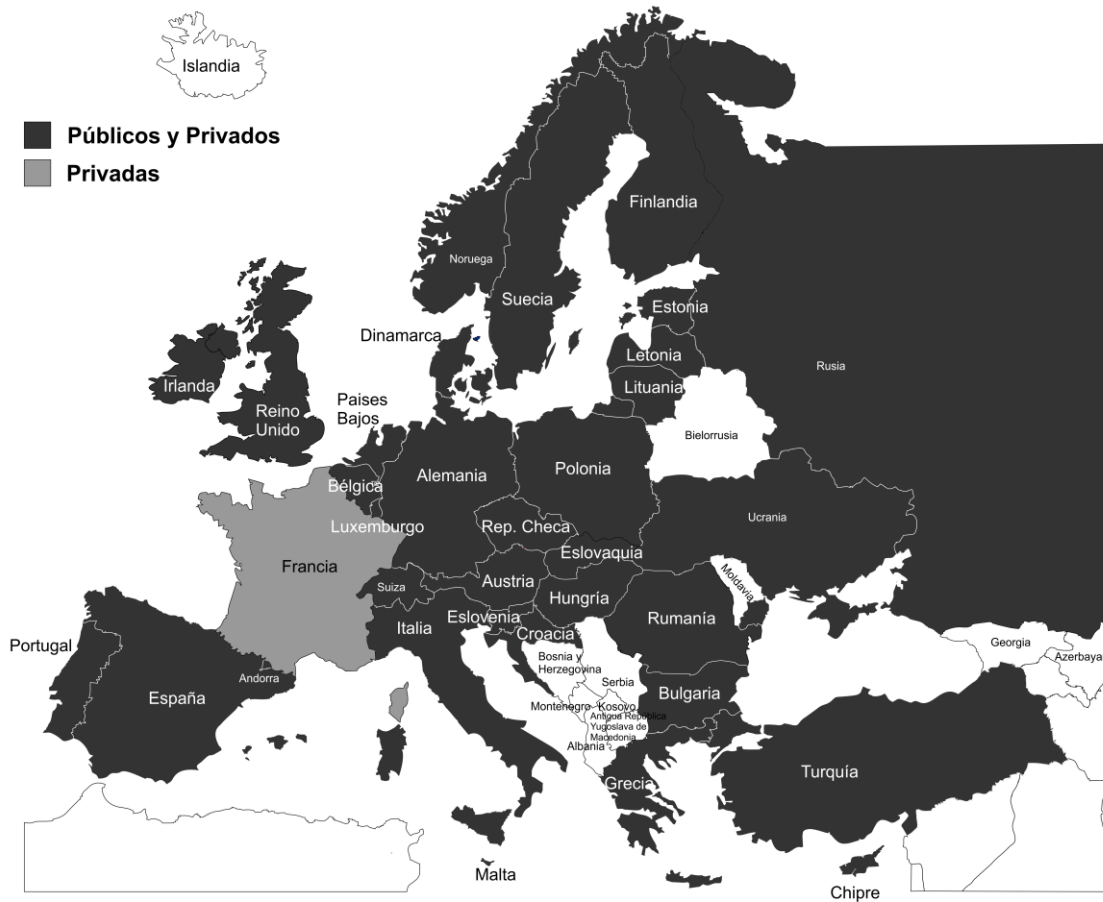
Islandia

Públicos y Privados
Privadas

Finlandia
Noruega
Suecia
Estonia
Dinamarca
Letonia
Lituania
Rusia
Irlanda
Reino Unido
Paises Bajos
Bielorrusia
Alemania
Polonia
Bélgica
Luxemburgo
Rep. Checa
Ucrania
Francia
Eslovaquia
Moldavia
Suiza
Austria
Hungría
Eslovenia
Rumanía
Italia
Croacia
Portugal
Georgia
Azerbaya
Bosnia y Herzegovina
Serbia
Andorra
España
Bulgaria
Montenegro
Kosovo
Antigua República Yugoslava de Macedonia
Albania
Turquía
Grecia
Malta
Chipre